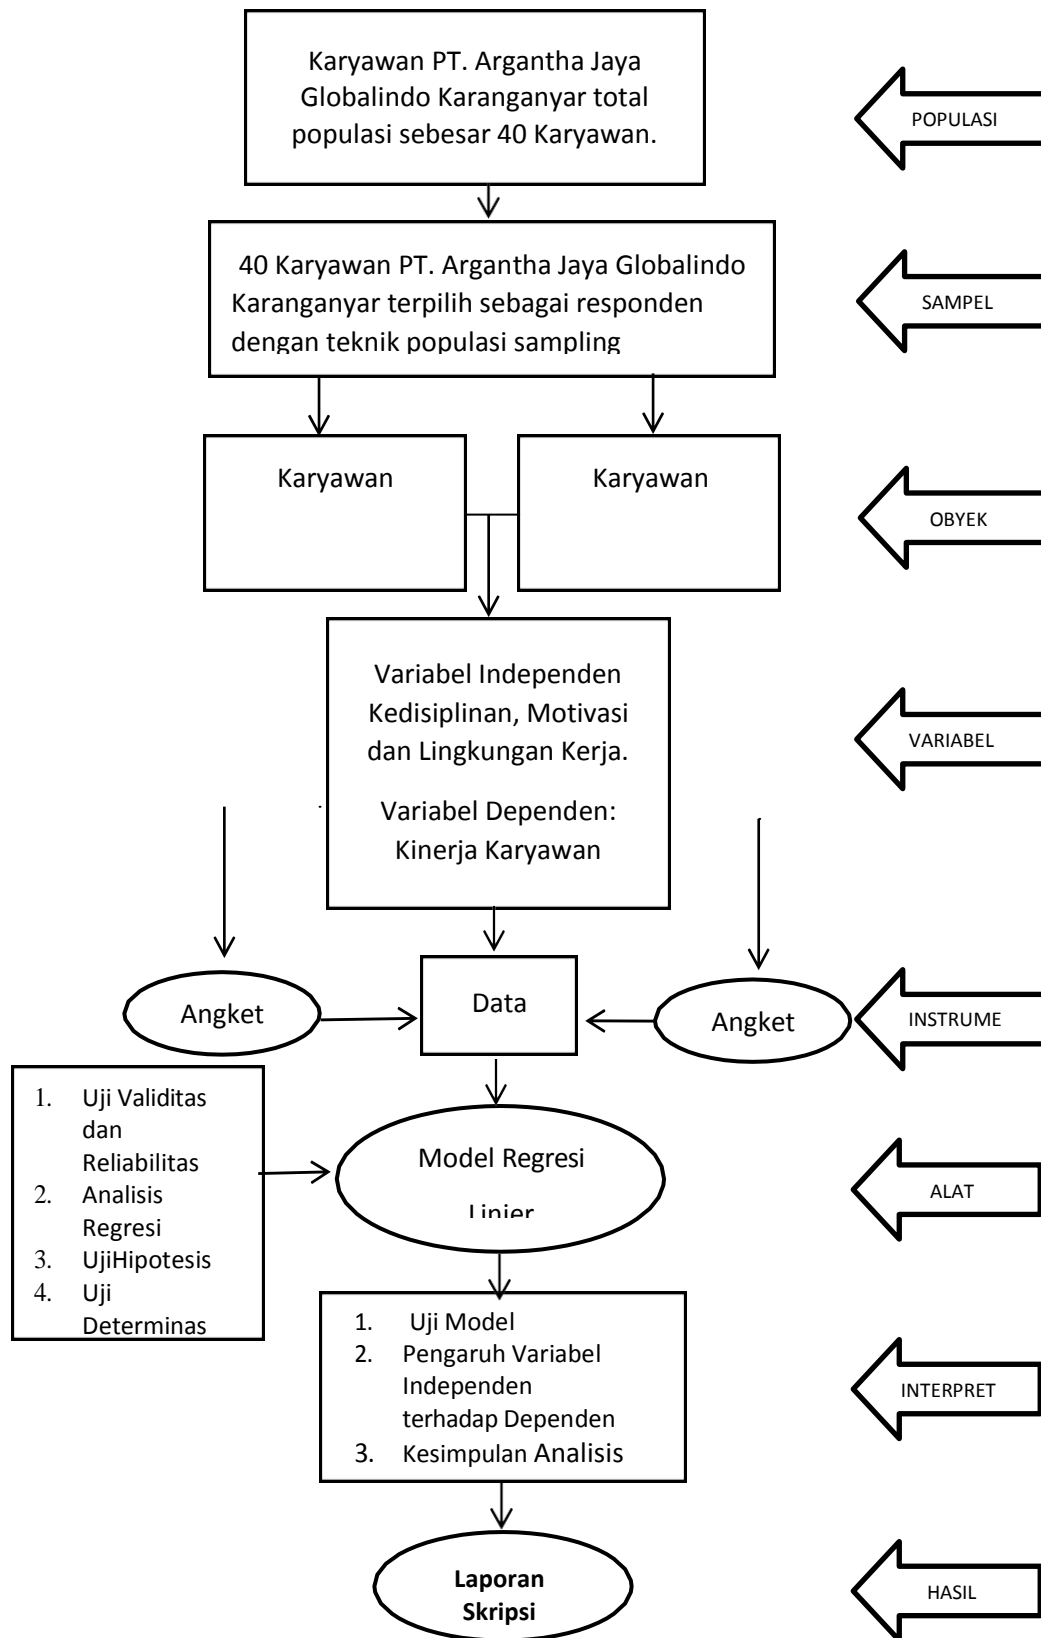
Karyawan PT. Argantha Jaya Globalindo Karanganyar total populasi sebesar 40 Karyawan.

POPULASI

40 Karyawan PT. Argantha Jaya Globalindo Karanganyar terpilih sebagai responden dengan teknik populasi sampling

SAMPEL

Karyawan

Karyawan

OBYEK

Variabel Independen Kedisiplinan, Motivasi dan Lingkungan Kerja.

Variabel Dependen: Kinerja Karyawan

VARIABEL

Angket

Data

Angket

INSTRUME

1. Uji Validitas dan Reliabilitas
2. Analisis Regresi
3. UjiHipotesis
4. Uji Determinas

Model Regresi Linier

ALAT

1. Uji Model
2. Pengaruh Variabel Independen terhadap Dependen
3. Kesimpulan Analisis

INTERPRET

Laporan Skripsi

HASIL